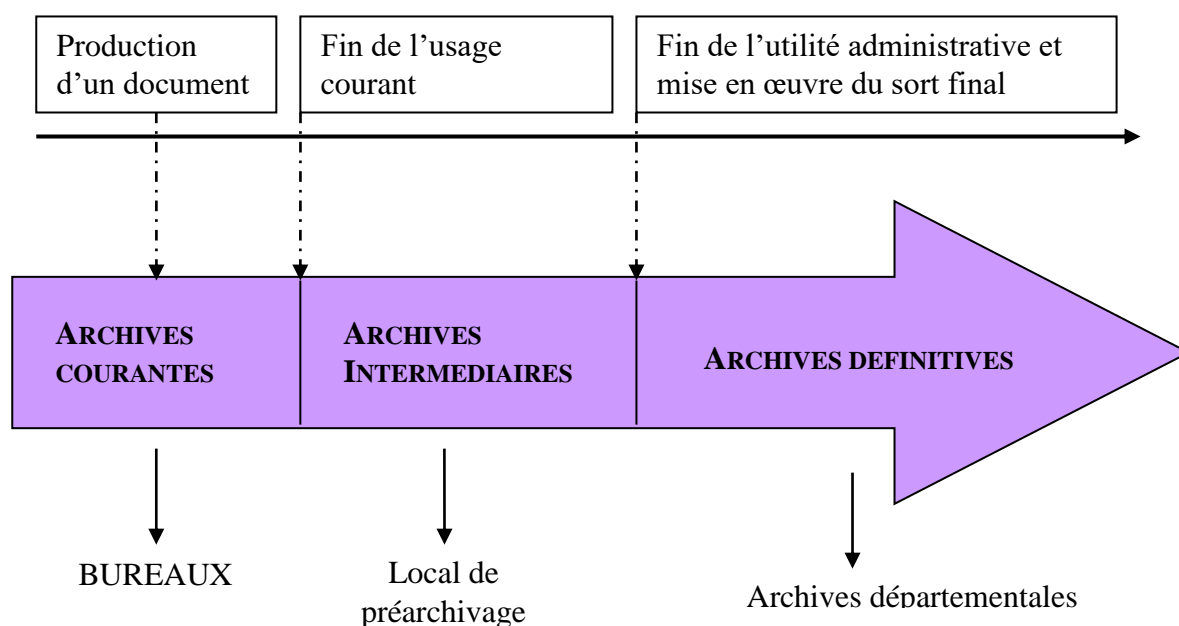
Production d'un document

Fin de l'usage courant

Fin de l'utilité administrative et mise en œuvre du sort final

ARCHIVES COURANTES

ARCHIVES INTERMEDIAIRES

ARCHIVES DEFINITIVES

BUREAUX

Local de préarchivage

Archives départementales